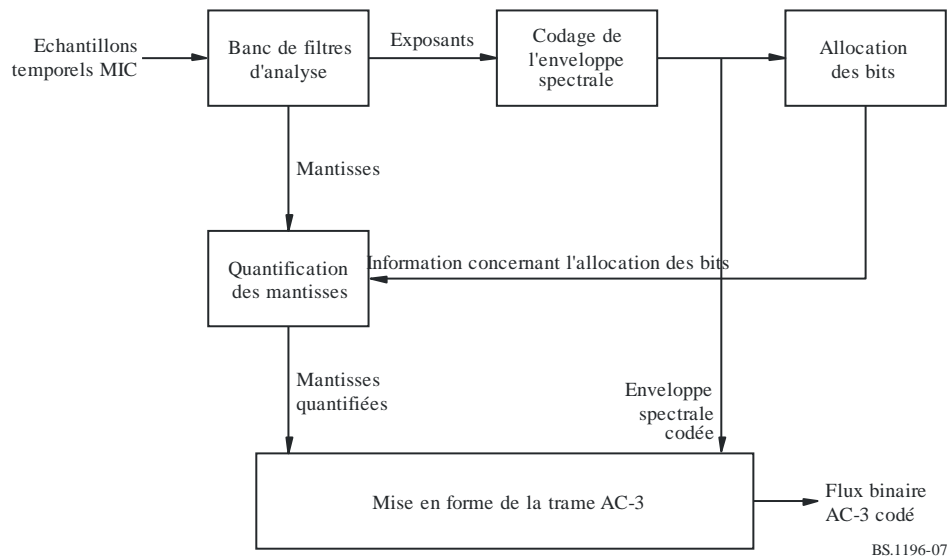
Echantillons temporels MIC

Banc de filtres d'analyse

Exposants

Codage de l'enveloppe spectrale

Allocation des bits

Mantisses

Quantification des mantisses

Information concernant l'allocation des bits

Mantisses quantifiées

Enveloppe spectrale codée

Mise en forme de la trame AC-3

Flux binaire AC-3 codé

BS.1196-07